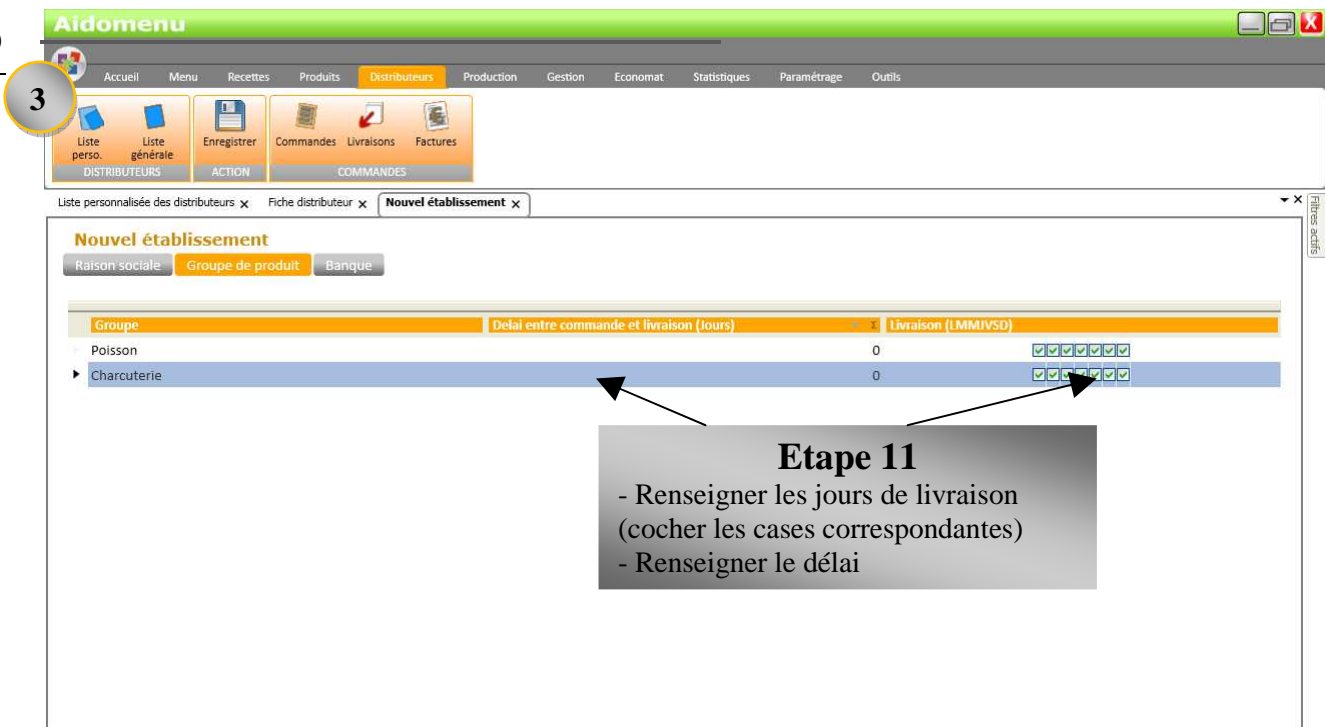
Aidomenu

3

Accueil Menu Recettes Produits Distributeurs Production Gestion Economat Statistiques Paramétrage Outils

Liste perso. Liste générale
DISTRIBUTEURS
Enregistrer
ACTION
Commandes Livraisons Factures
COMMANDES

Liste personnalisée des distributeurs x Fiche distributeur x Nouvel établissement x

Filtres actifs

Nouvel établissement

Raison sociale Groupe de produit Banque

| Groupe | Delai entre commande et livraison (Jours) | Livraison (LMMJVSD) |
|---|---|---|
| Poisson | 0 | ☑☑☑☑☑☑☑ |
| Charcuterie | 0 | ☑☑☑☑☑☑☑ |

Etape 11
- Renseigner les jours de livraison (cocher les cases correspondantes)
- Renseigner le délai